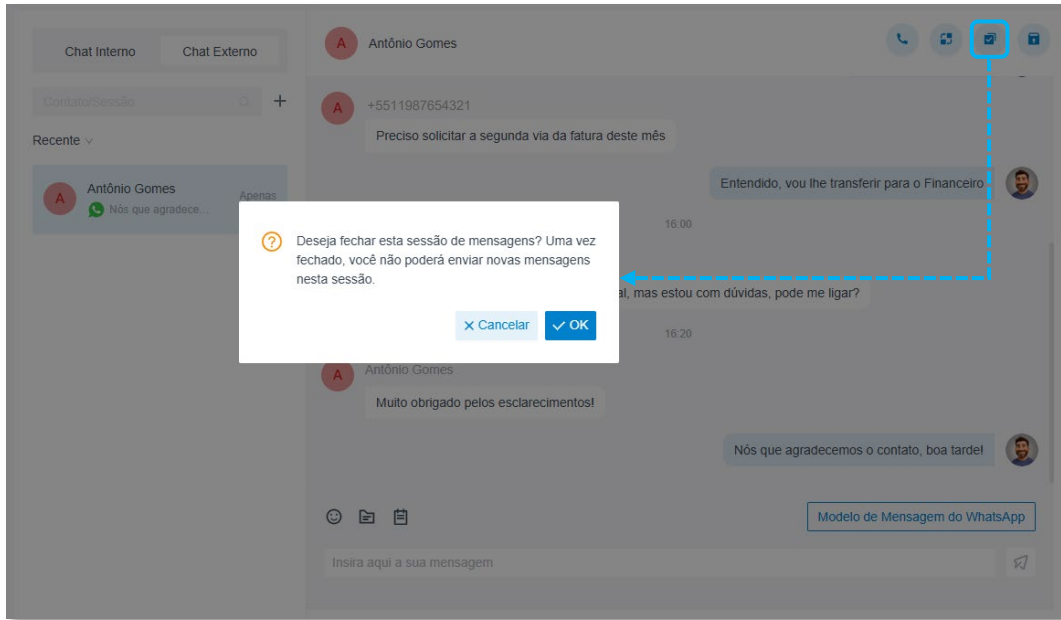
Chat Interno
Chat Externo

Contato/Sessão

Recente

A
Antônio Gomes
Apenas
Nós que agradece...

A
Antônio Gomes

A
+5511987654321
Preciso solicitar a segunda via da fatura deste mês

Entendido, vou lhe transferir para o Financeiro

16:00

al, mas estou com dúvidas, pode me ligar?

16:20

A
Antônio Gomes
Muito obrigado pelos esclarecimentos!

Nós que agradecemos o contato, boa tarde!

Deseja fechar esta sessão de mensagens? Uma vez fechado, você não poderá enviar novas mensagens nesta sessão.

Cancelar
OK

Modelo de Mensagem do WhatsApp

Insira aqui a sua mensagem